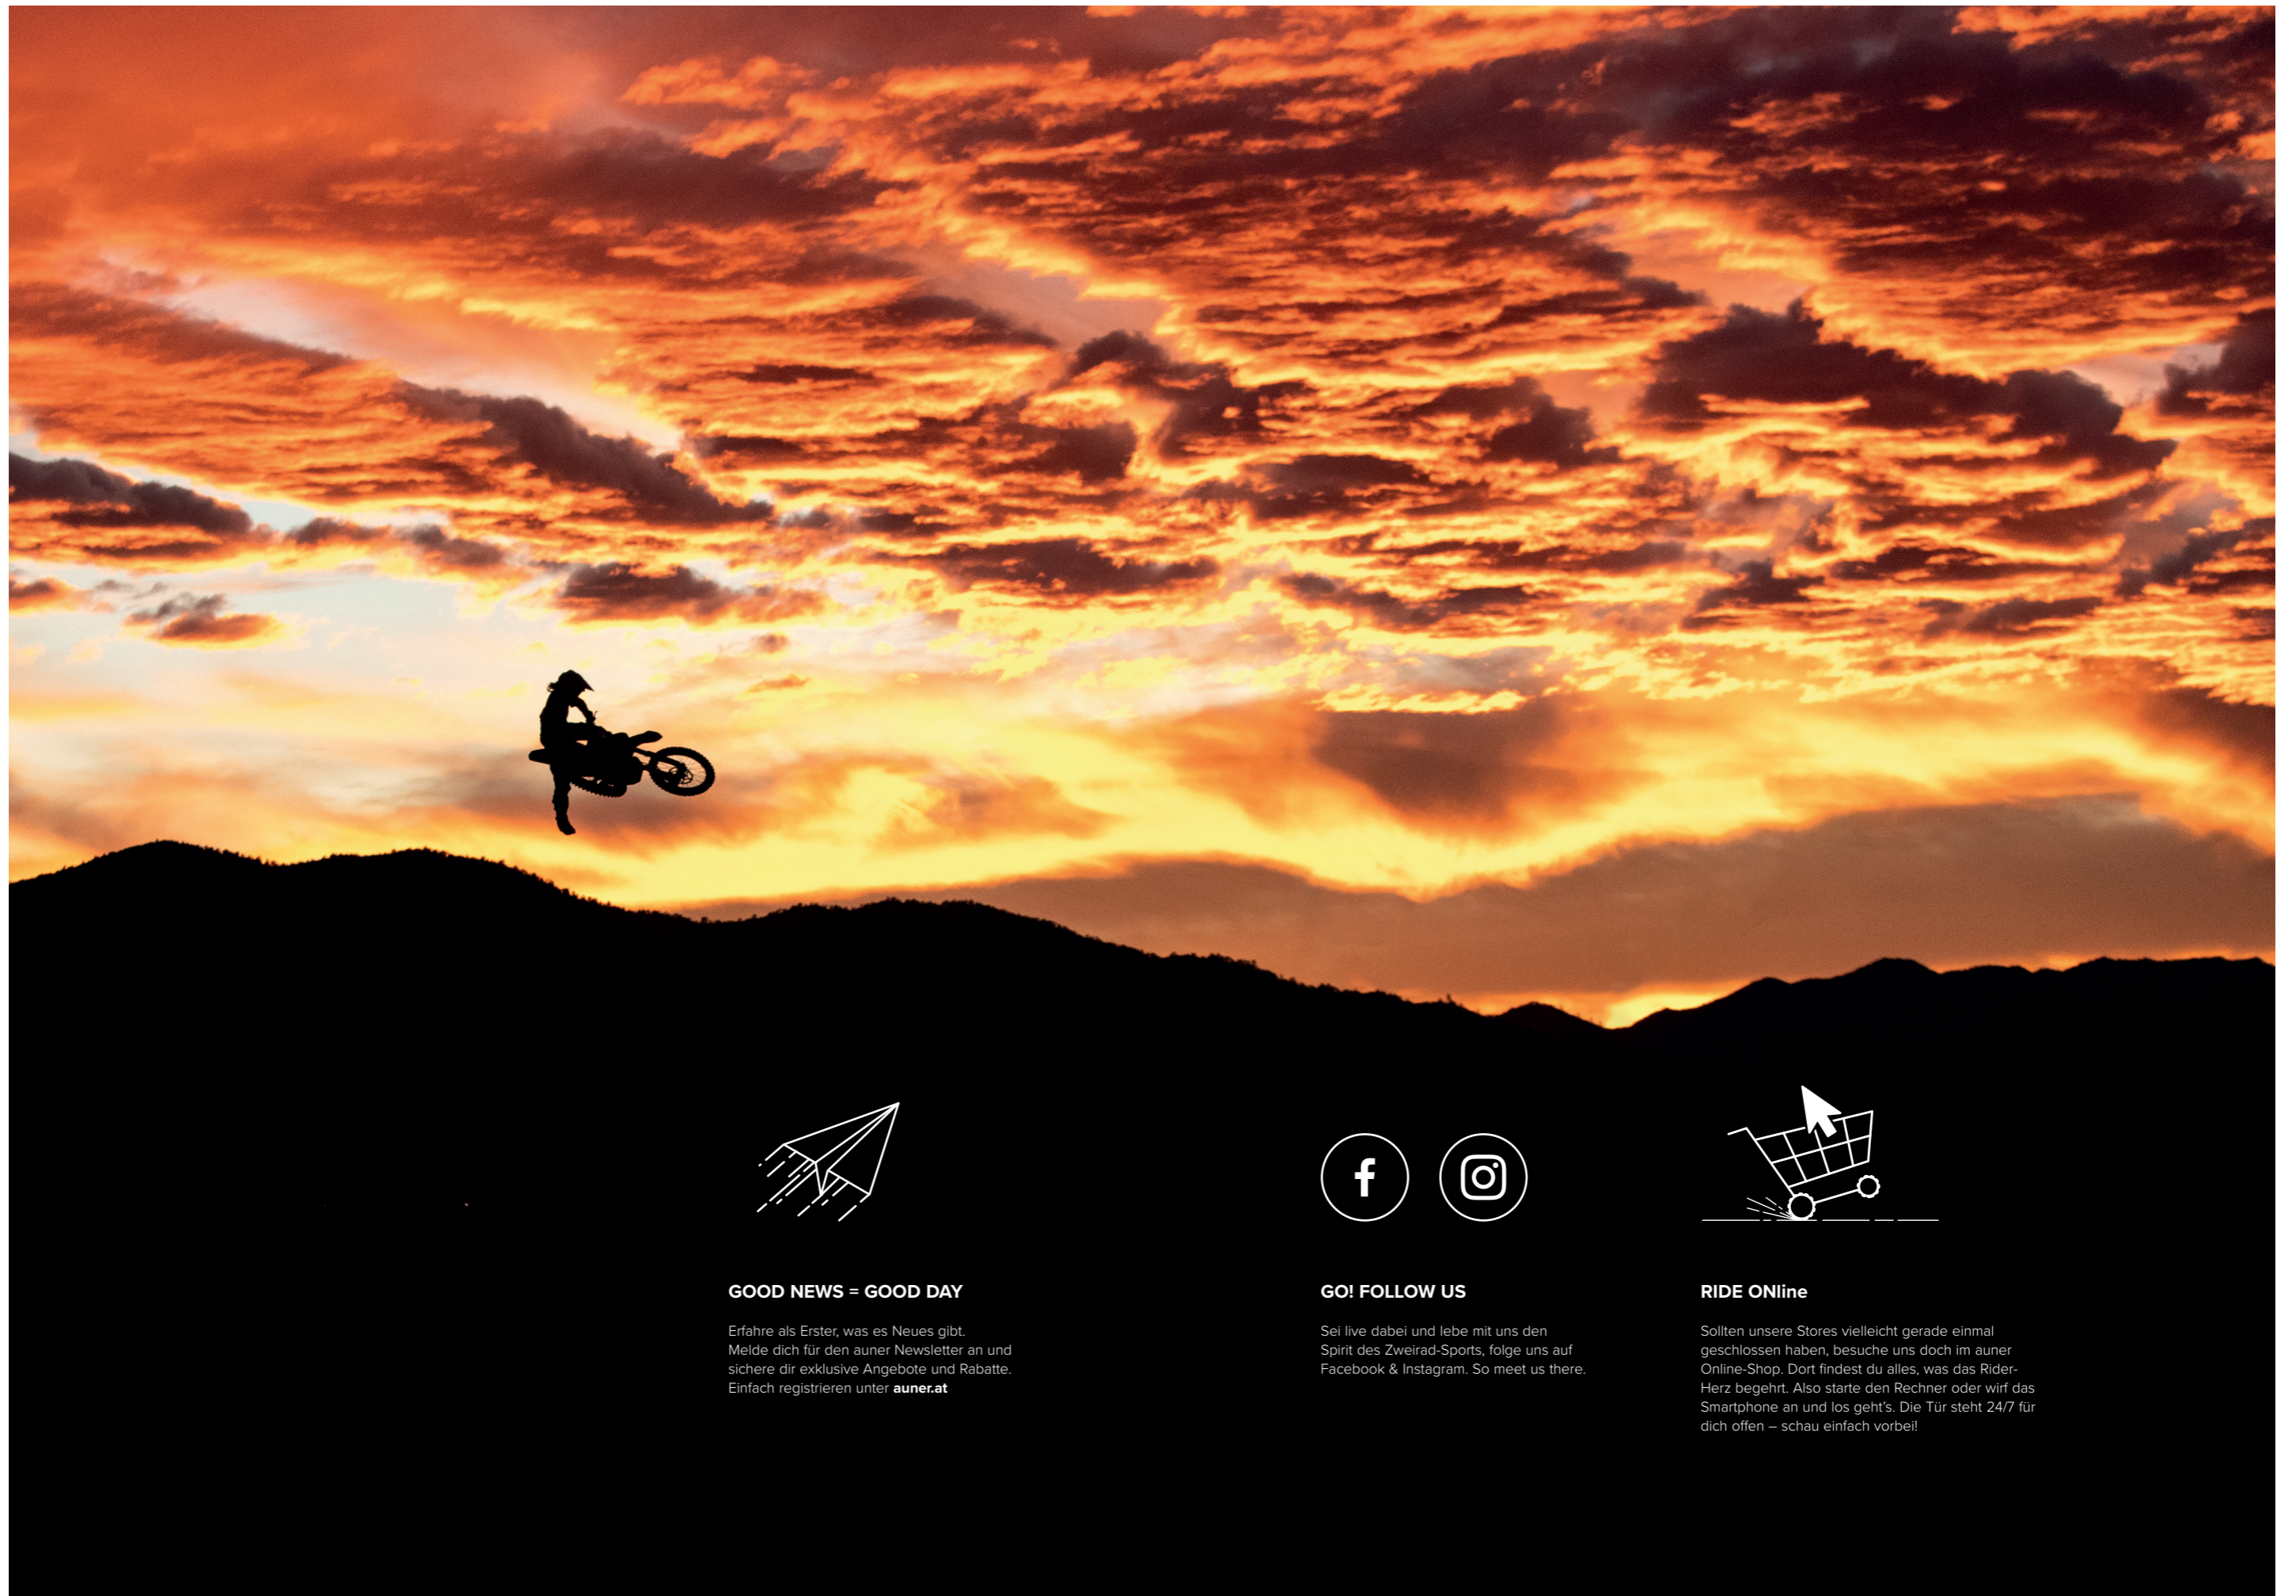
GOOD NEWS = GOOD DAY

Erfahre als Erster, was es Neues gibt. Melde dich für den auner Newsletter an und sichere dir exklusive Angebote und Rabatte. Einfach registrieren unter **auner.at**

GO! FOLLOW US

Sei live dabei und lebe mit uns den Spirit des Zweirad-Sports, folge uns auf Facebook & Instagram. So meet us there.

RIDE ONline

Sollten unsere Stores vielleicht gerade einmal geschlossen haben, besuche uns doch im auner Online-Shop. Dort findest du alles, was das Rider-Herz begehrt. Also starte den Rechner oder wirf das Smartphone an und los geht's. Die Tür steht 24/7 für dich offen – schau einfach vorbei!